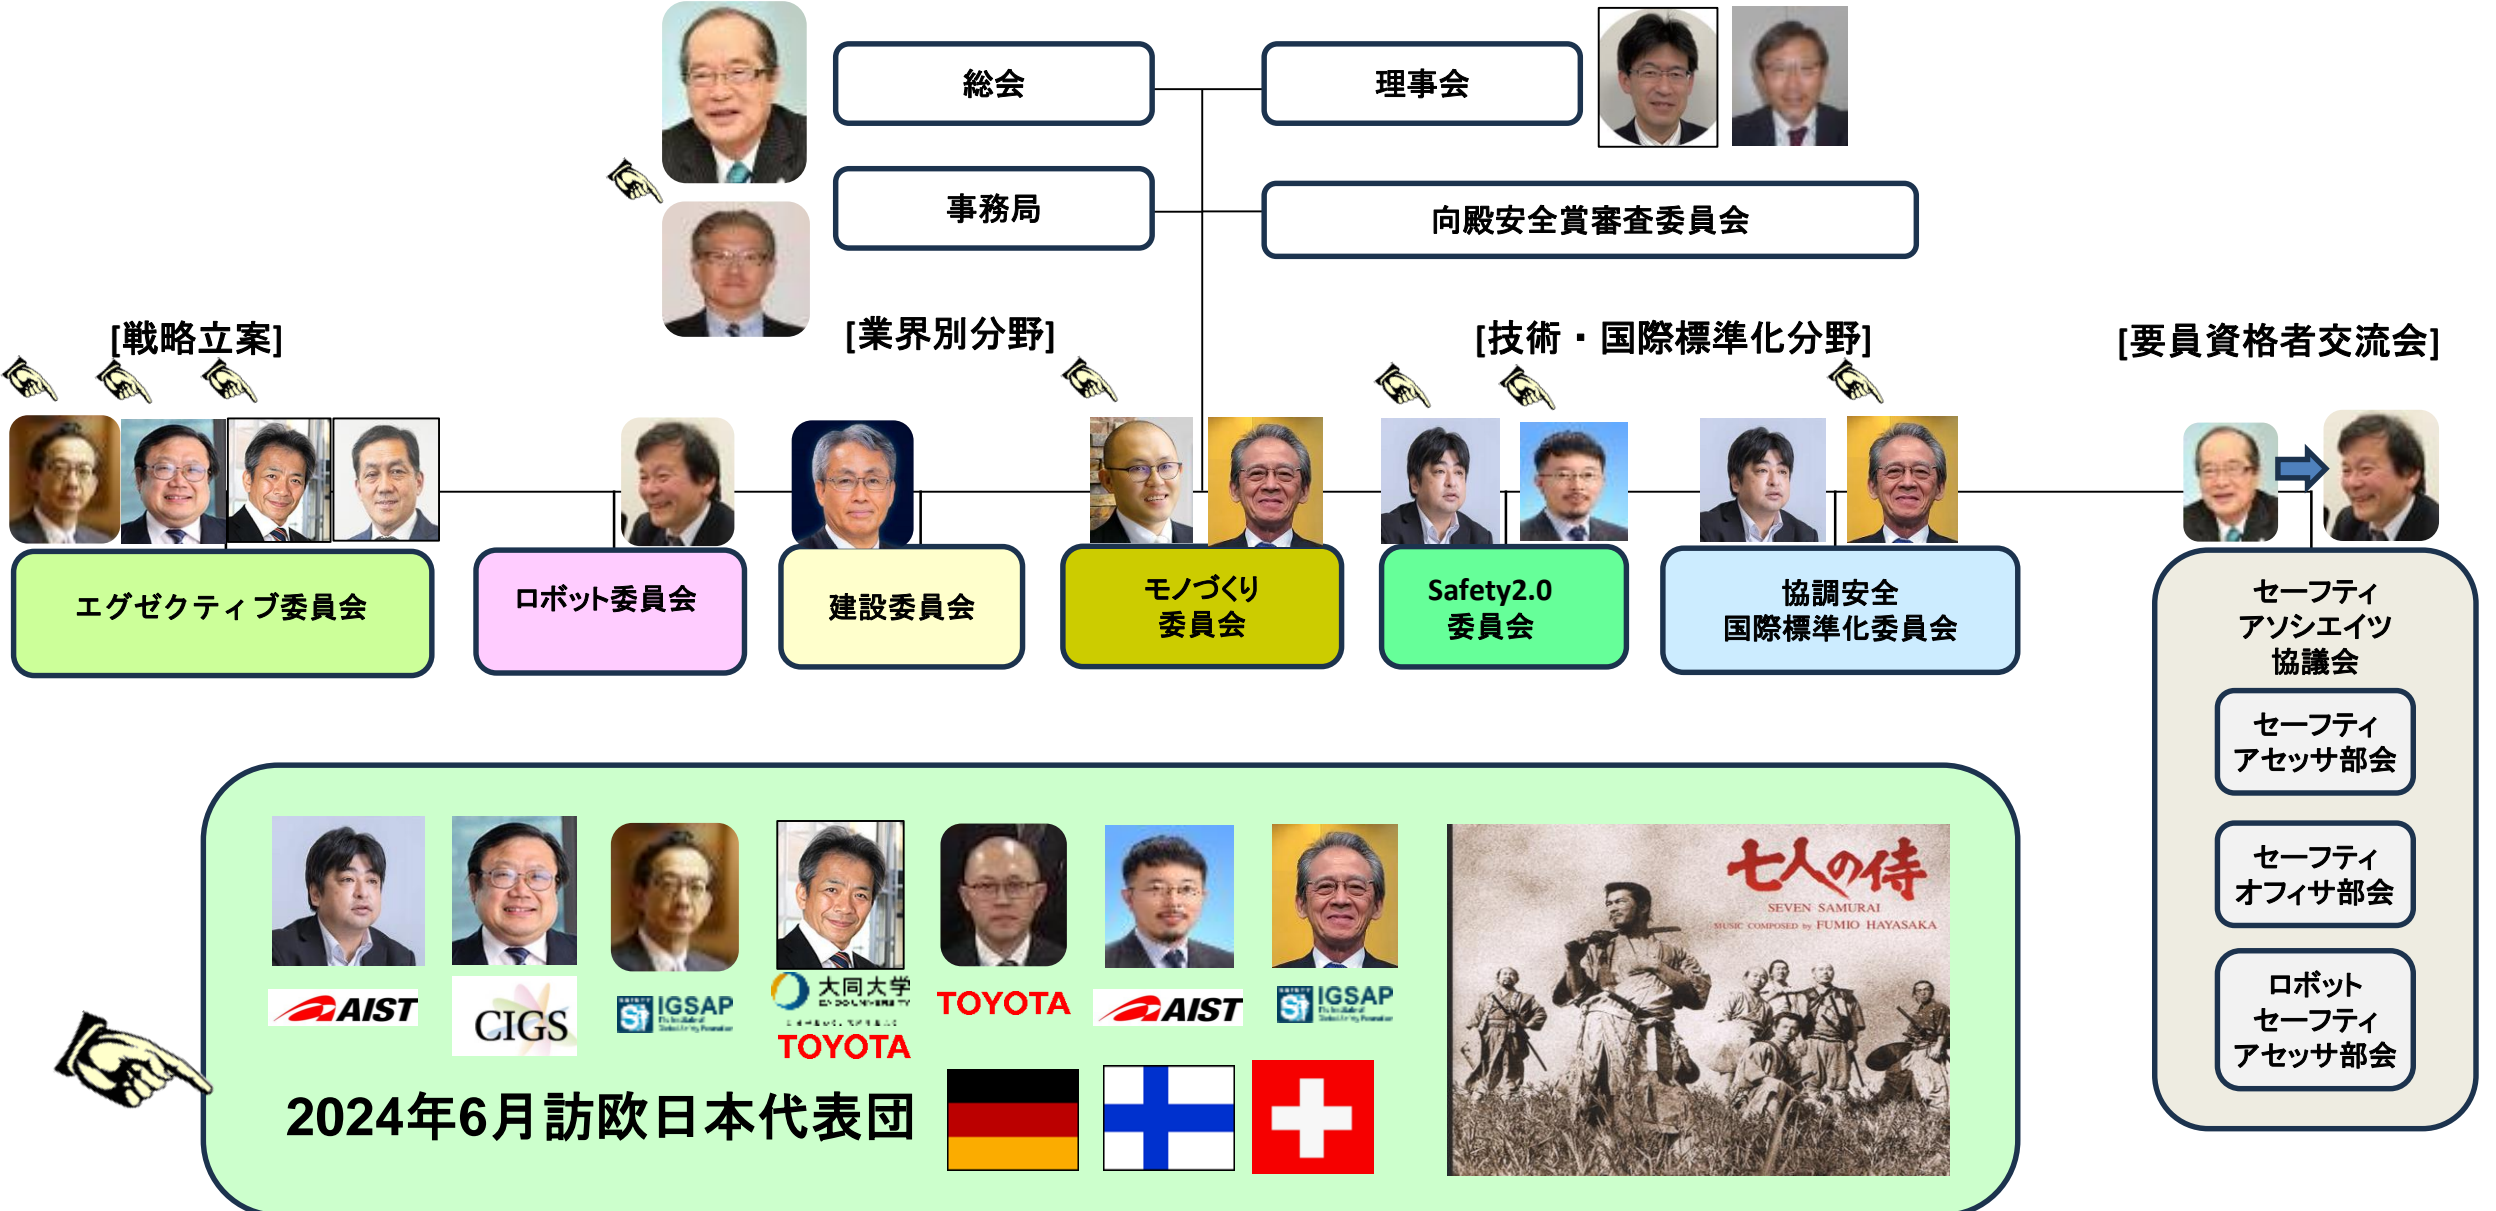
総会

理事会

事務局

向殿安全賞審査委員会

[戦略立案]

[業界別分野]

[技術・国際標準化分野]

[要員資格者交流会]

エグゼクティブ委員会

ロボット委員会

建設委員会

モノづくり 委員会

Safety2.0 委員会

協調安全 国際標準化委員会

セーフティ アソシエイツ 協議会

セーフティ アセッサ部会

セーフティ オフィサ部会

ロボット セーフティ アセッサ部会

AIST

CIGS

IGSAP

大同大学

TOYOTA

TOYOTA

AIST

IGSAP

七人の侍

SEVEN SAMURAI

MUSIC COMPOSED by FUMIO HAYASAKA

2024年6月訪欧日本代表団